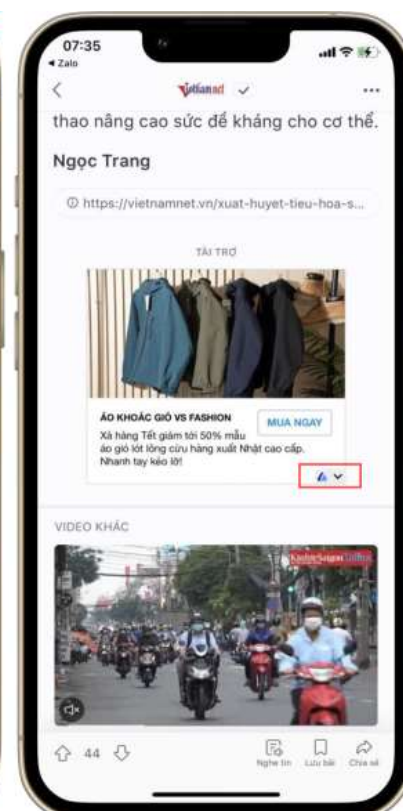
07:35
◂ Zalo

Vietnamnet ✓

thao nâng cao sức đề kháng cho cơ thể.

Ngọc Trang

https://vietnamnet.vn/xuat-huyet-tieu-hoa-s...

TÀI TRỢ

ÁO KHOÁC GIÓ VS FASHION
MUA NGAY
Xả hàng Tết giảm tới 50% mẫu áo gió lót lông cừu hàng xuất Nhật cao cấp. Nhanh tay kẻo lỡ!

VIDEO KHÁC

KinhteSaigon Online

44

Nghe tin
Lưu bài
Chia sẻ